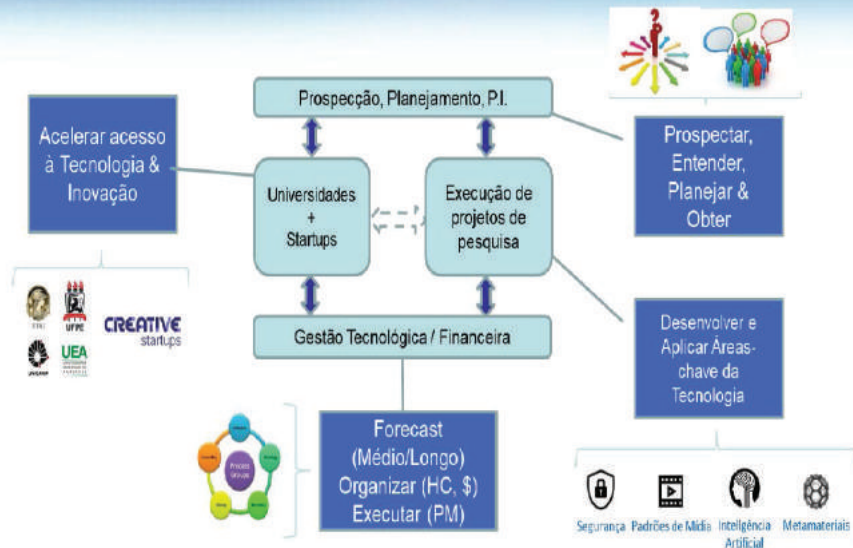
Prospecção, Planejamento, P.I.

Acelerar acesso à Tecnologia & Inovação

Universidades + Startups

Execução de projetos de pesquisa

Prospectar, Entender, Planejar & Obter

UFPE

UEA

CREATIVE startups

Gestão Tecnológica / Financeira

Desenvolver e Aplicar Áreas-chave da Tecnologia

Process Groups

Forecast (Médio/Longo) Organizar (HC, $) Executar (PM)

Segurança Padrões de Mídia Inteligência Artificial Metamateriais